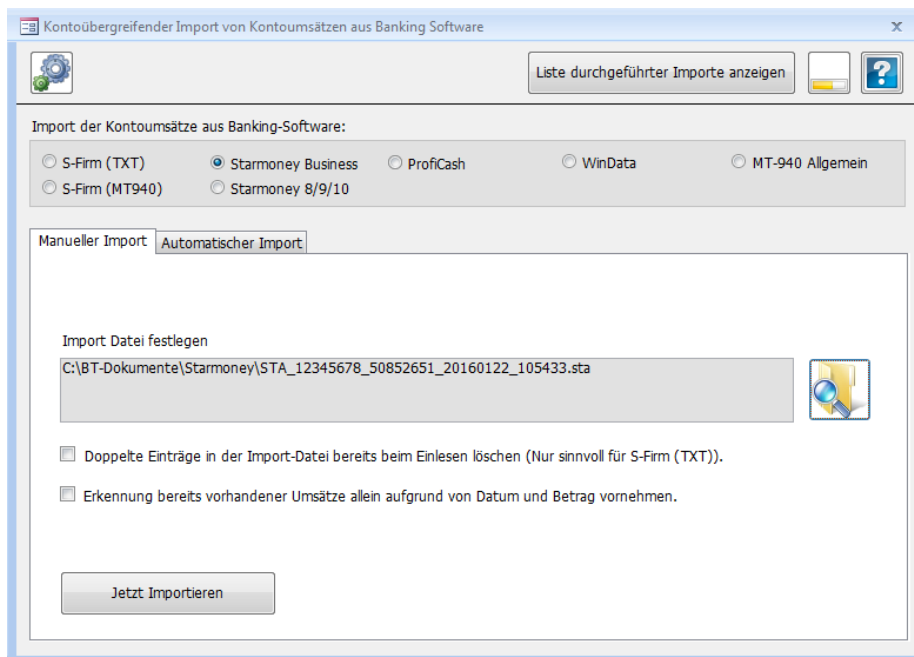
Kontoübergreifender Import von Kontoumsätzen aus Banking Software

×

Liste durchgeführter Importe anzeigen

?

Import der Kontoumsätze aus Banking-Software:

S-Firm (TXT)
Starmoney Business
ProfiCash
WinData
MT-940 Allgemein
S-Firm (MT940)
Starmoney 8/9/10

Manueller Import
Automatischer Import

Import Datei festlegen

C:\BT-Dokumente\Starmoney\STA_12345678_50852651_20160122_105433.sta

Doppelte Einträge in der Import-Datei bereits beim Einlesen löschen (Nur sinnvoll für S-Firm (TXT)).

Erkennung bereits vorhandener Umsätze allein aufgrund von Datum und Betrag vornehmen.

Jetzt Importieren